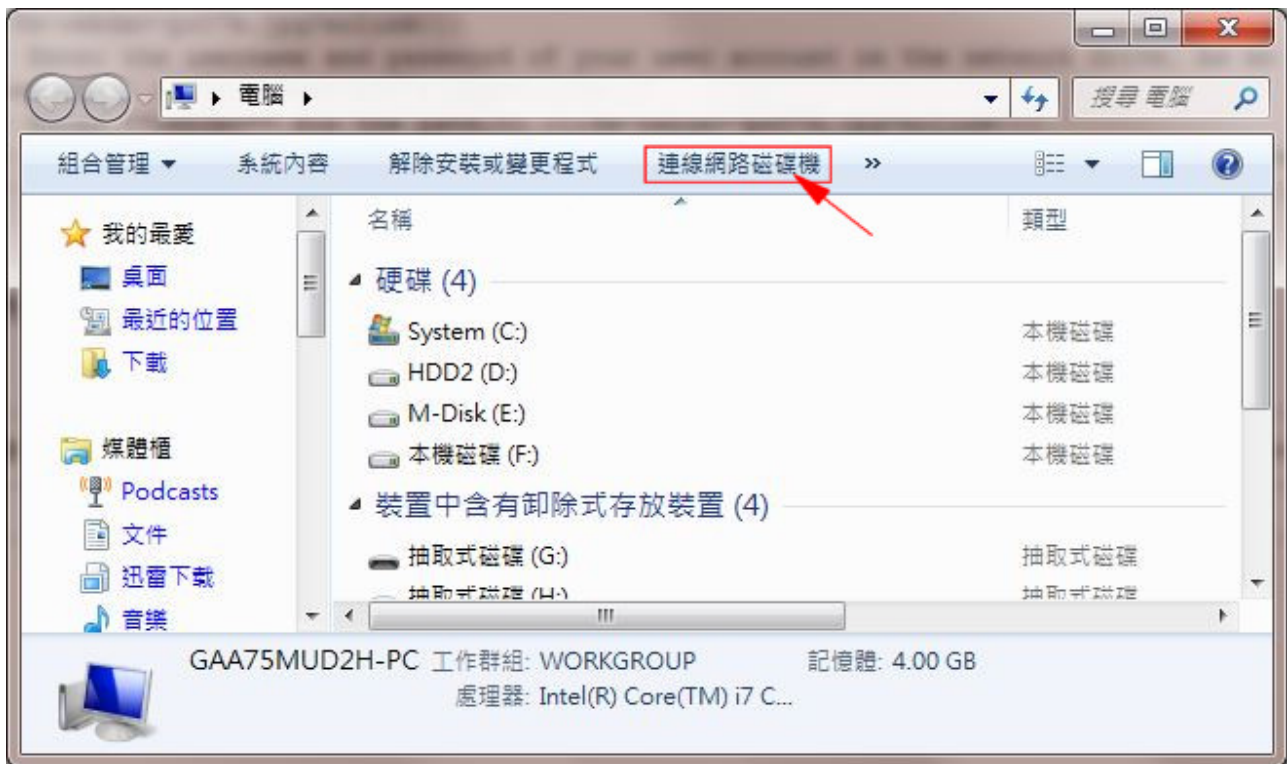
電腦 ▸

搜尋 電腦

組合管理 ▾ 系統內容 解除安裝或變更程式 連線網路磁碟機 »

我的最愛
桌面
最近的位置
下載

媒體櫃
Podcasts
文件
迅雷下載
音樂

名稱 類型

硬碟 (4)
System (C:) 本機磁碟
HDD2 (D:) 本機磁碟
M-Disk (E:) 本機磁碟
本機磁碟 (F:) 本機磁碟

裝置中含有卸除式存放裝置 (4)
抽取式磁碟 (G:) 抽取式磁碟
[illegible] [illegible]

GAA75MUD2H-PC 工作群組: WORKGROUP 記憶體: 4.00 GB
處理器: Intel(R) Core(TM) i7 C...